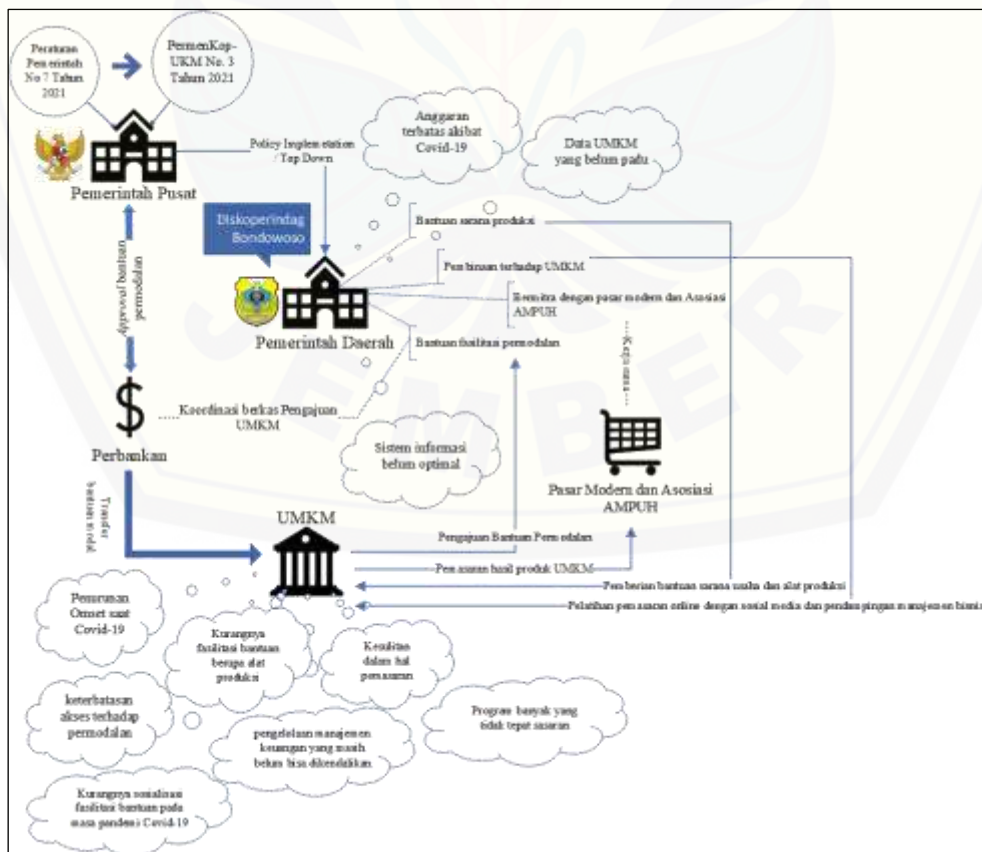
Peraturan Pemerintah No 7 Tahun 2021

PermenKop-UKM No. 3 Tahun 2021

Pemerintah Pusat

Policy Implementation / Top Down

Anggaran terbatas akibat Covid-19

Data UMKM yang belum padu

Diskoperindag Bondowoso

Bantuan sarana produksi

Pembinaan terhadap UMKM

Bermitra dengan pasar modern dan Asosiasi AMPUH

Bantuan fasilitasi permodalan

Pemerintah Daerah

Approval bantuan permodalan

Kerja sama

Koordinasi berkas Pengajuan UMKM

Perbankan

Sistem informasi belum optimal

Pasar Modern dan Asosiasi AMPUH

Transfer bantuan modal

UMKM

Pengajuan Bantuan Permodalan

Pemasaran hasil produk UMKM

Pemberian bantuan sarana usaha dan alat produksi

Pelatihan pemasaran online dengan sosial media dan pendampingan manajemen bisnis

Penurunan Omset saat Covid-19

Kurangnya fasilitasi bantuan berupa alat produksi

Kesulitan dalam hal pemasaran

keterbatasan akses terhadap permodalan

pengelolaan manajemen keuangan yang masih belum bisa dikendalikan

Program banyak yang tidak tepat sasaran

Kurangnya sosialisasi fasilitasi bantuan pada masa pandemi Covid-19